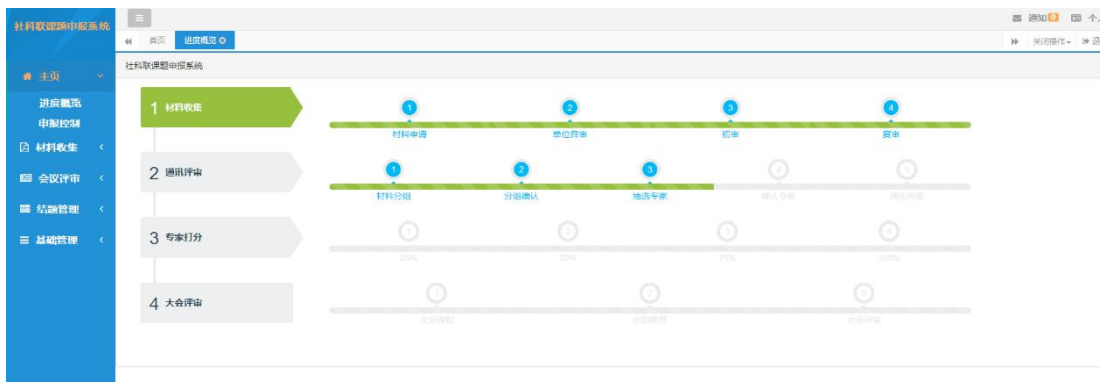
社科联课题申报系统

主页
进度概览
申报控制
材料收集
会议评审
结题管理
基础管理

首页
进度概览

通知 0
个人

关闭操作
退

社科联课题申报系统

1 材料收集
1
材料申请
2
单位自审
3
初审
4
复审

2 通讯评审
1
材料分组
2
分组确认
3
抽选专家
4
确认专家
5
通知专家

3 专家打分
1
25%
2
50%
3
75%
4
100%

4 大会评审
1
大会通知
2
手动推荐
3
大会评审